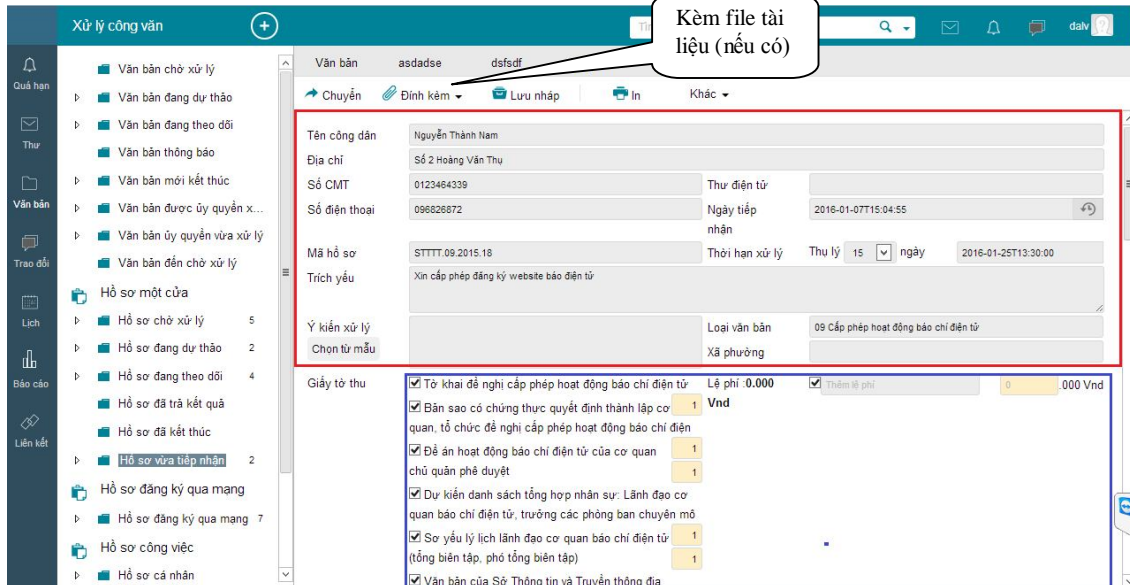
Xử lý công văn

Kèm file tài liệu (nếu có)

dalv

Quá hạn
Thư
Văn bản
Trao đổi
Lịch
Báo cáo
Liên kết

Văn bản chờ xử lý
Văn bản đang dự thảo
Văn bản đang theo dõi
Văn bản thông báo
Văn bản mới kết thúc
Văn bản được ủy quyền x...
Văn bản ủy quyền vừa xử lý
Văn bản đến chờ xử lý
Hồ sơ một cửa
Hồ sơ chờ xử lý 5
Hồ sơ đang dự thảo 2
Hồ sơ đang theo dõi 4
Hồ sơ đã trả kết quả
Hồ sơ đã kết thúc
Hồ sơ vừa tiếp nhận 2
Hồ sơ đăng ký qua mạng
Hồ sơ đăng ký qua mạng 7
Hồ sơ công việc
Hồ sơ cá nhân

Văn bản asdadse dsfsdf

Chuyển Đính kèm Lưu nháp In Khác

Tên công dân Nguyễn Thành Nam
Địa chỉ Số 2 Hoàng Văn Thụ
Số CMT 0123464339 Thư điện tử
Số điện thoại 096826872 Ngày tiếp nhận 2016-01-07T15:04:55
Mã hồ sơ STTTT.09.2015.18 Thời hạn xử lý Thụ lý 15 ngày 2016-01-25T13:30:00
Trích yếu Xin cấp phép đăng ký website báo điện tử
Ý kiến xử lý Loại văn bản 09 Cấp phép hoạt động báo chí điện tử
Chọn từ mẫu Xã phường

Giấy tờ thu
Tờ khai đề nghị cấp phép hoạt động báo chí điện tử
Lệ phí :0.000 Vnd
Thêm lệ phí 0 .000 Vnd
Bản sao có chứng thực quyết định thành lập cơ quan, tổ chức đề nghị cấp phép hoạt động báo chí điện 1
Đề án hoạt động báo chí điện tử của cơ quan chủ quản phê duyệt 1 1
Dự kiến danh sách tổng hợp nhân sự: Lãnh đạo cơ quan báo chí điện tử, trưởng các phòng ban chuyên môn
Sơ yếu lý lịch lãnh đạo cơ quan báo chí điện tử (tổng biên tập, phó tổng biên tập) 1 1
Văn bản của Sở Thông tin và Truyền thông địa